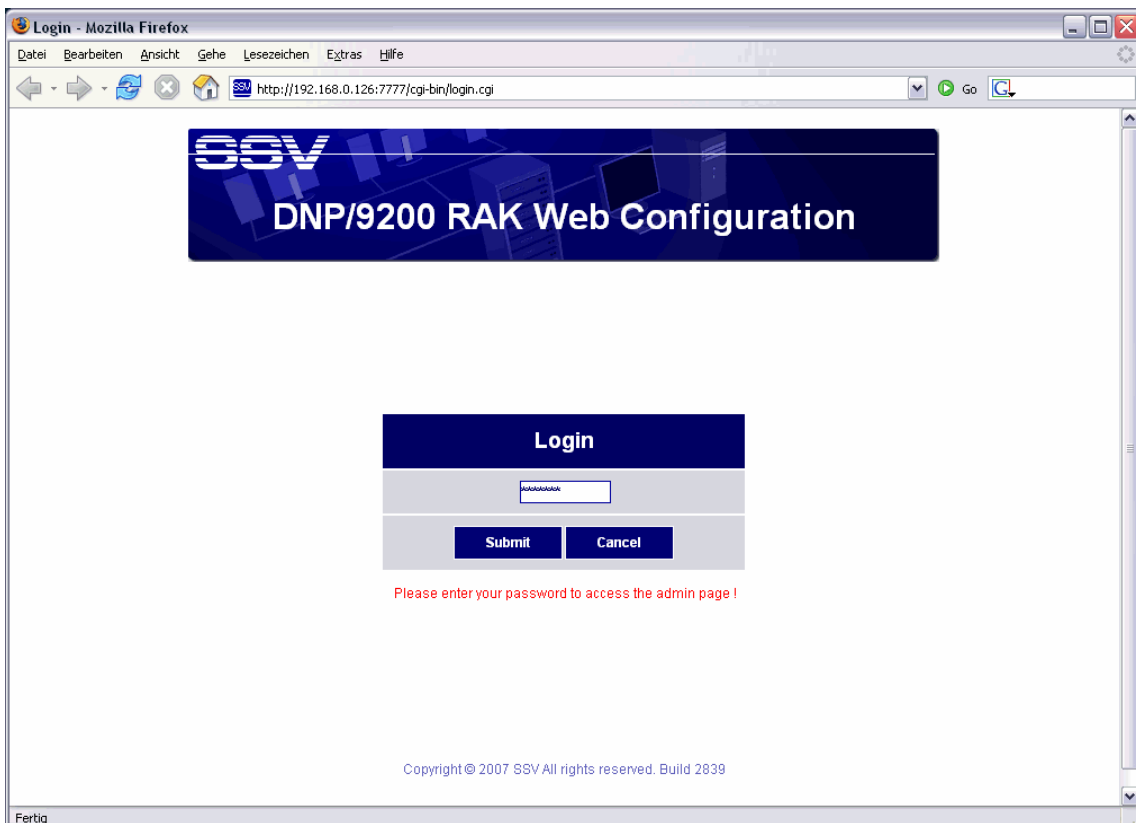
Login - Mozilla Firefox

Datei Bearbeiten Ansicht Gehe Lesezeichen Extras Hilfe

http://192.168.0.126:7777/cgi-bin/login.cgi

Go

SSV

DNP/9200 RAK Web Configuration

Login

Submit Cancel

Please enter your password to access the admin page !

Copyright © 2007 SSV All rights reserved. Build 2839

Fertig